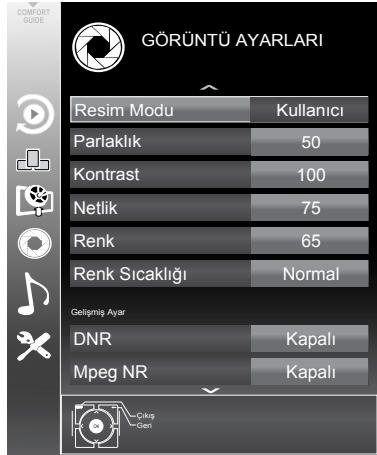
COMFORT GUIDE

GÖRÜNTÜ AYARLARI

| | |
|---|---|
| Resim Modu | Kullanıcı |
| Parlaklık | 50 |
| Kontrast | 100 |
| Netlik | 75 |
| Renk | 65 |
| Renk Sıcaklığı | Normal |

Gelişmiş Ayar

| | |
|---|---|
| DNR | Kapalı |
| Mpeg NR | Kapalı |

OK

Çıkış
Geri